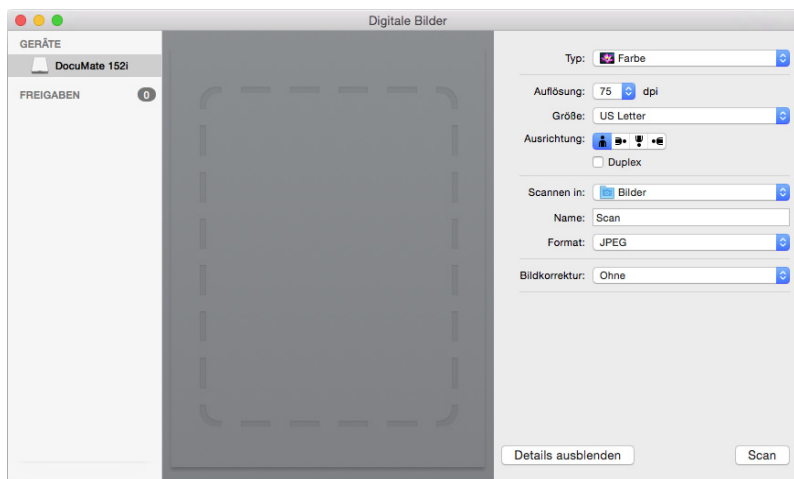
Digitale Bilder

GERÄTE

DocuMate 152i

FREIGABEN 0

Typ: Farbe

Auflösung: 75 dpi

Größe: US Letter

Ausrichtung:

Duplex

Scannen in: Bilder

Name: Scan

Format: JPEG

Bildkorrektur: Ohne

Details ausblenden

Scan